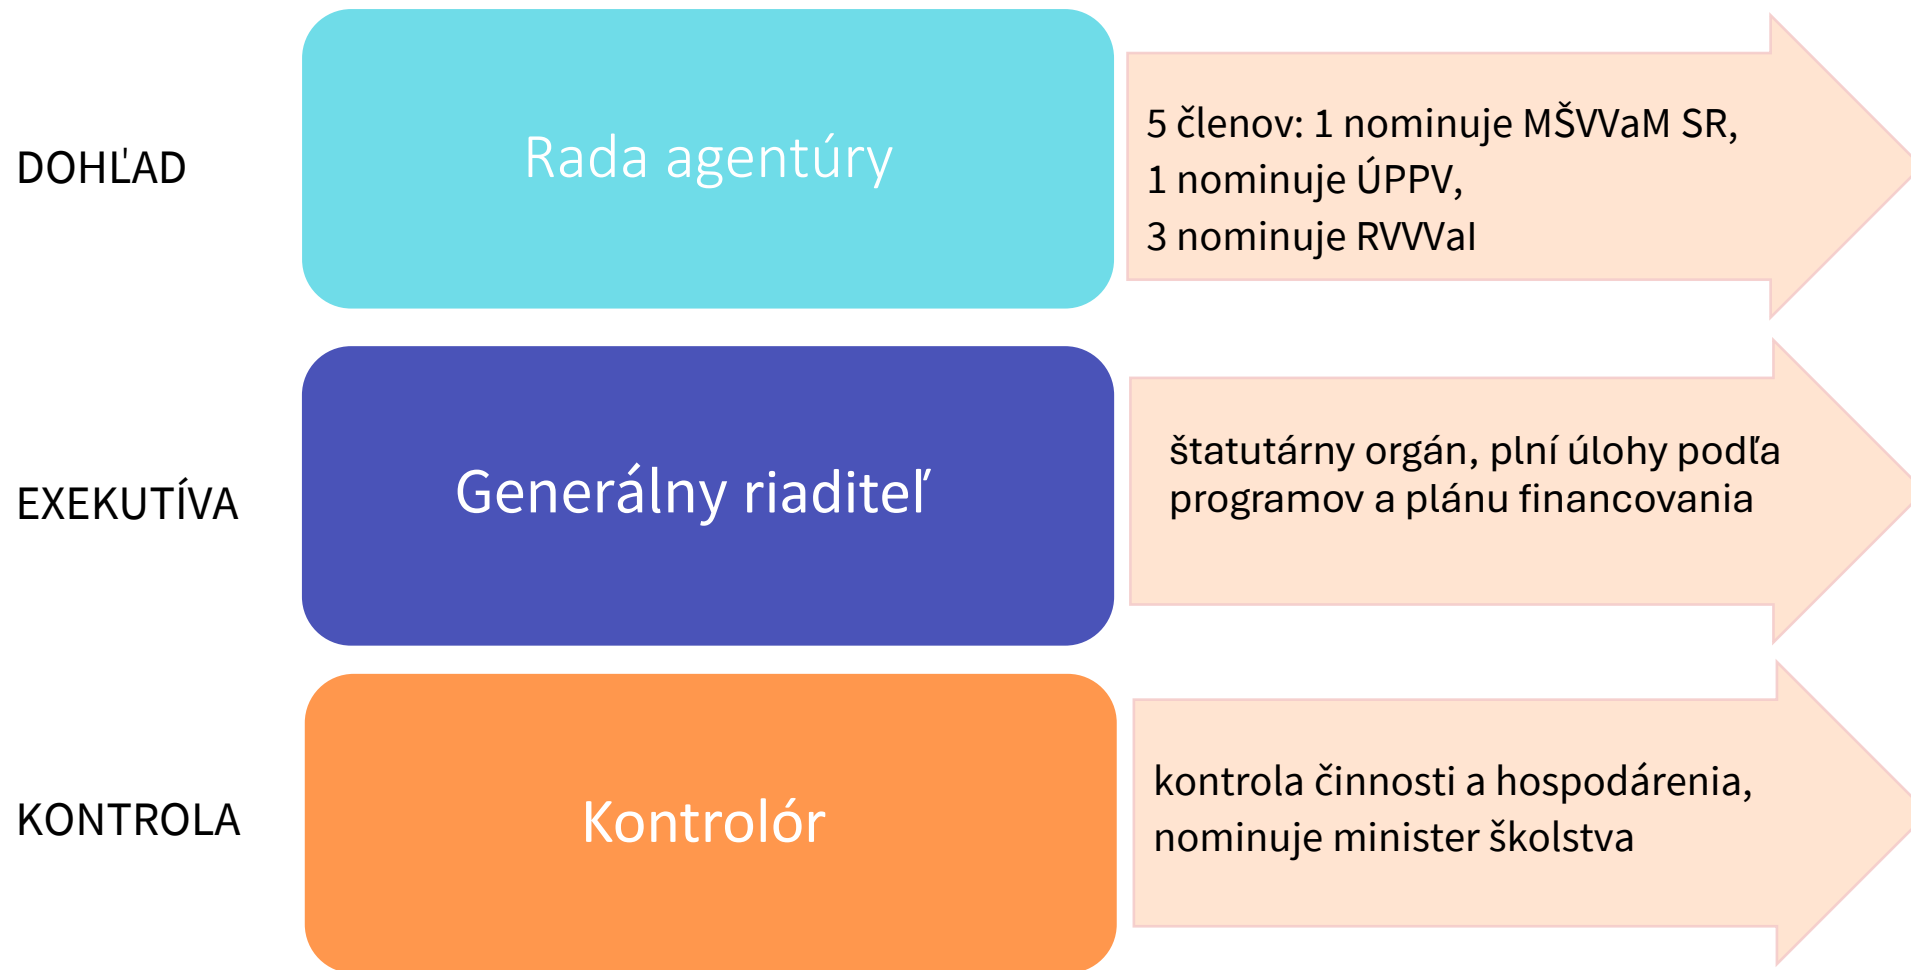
DOHĽAD

Rada agentúry

5 členov: 1 nominuje MŠVVaM SR,
1 nominuje ÚPPV,
3 nominuje RVVaI

EXEKUTÍVA

Generálny riaditeľ

štatutárny orgán, plní úlohy podľa programov a plánu financovania

KONTROLA

Kontrolór

kontrola činnosti a hospodárenia,
nominuje minister školstva